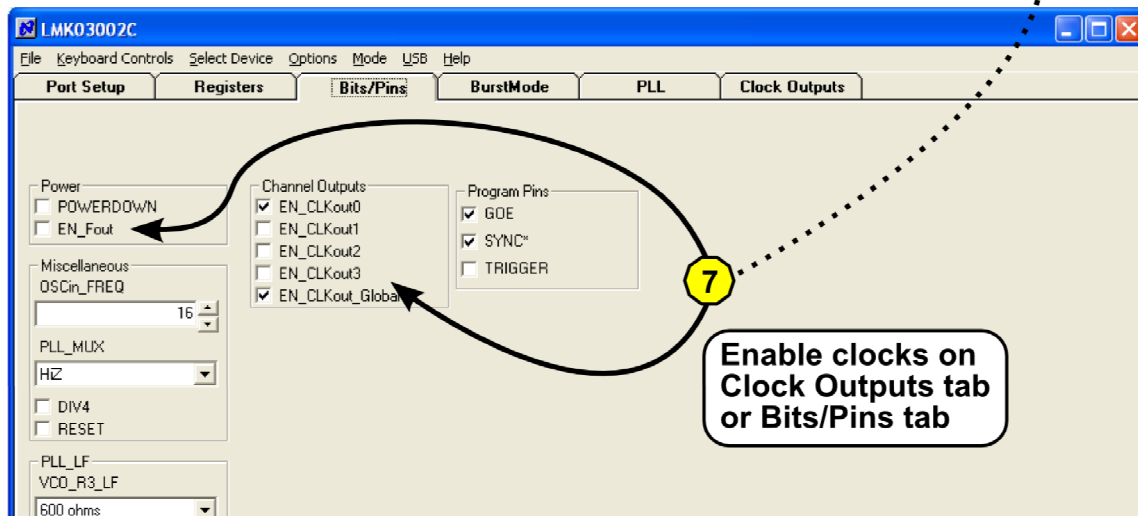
LMK03002C

File Keyboard Controls Select Device Options Mode USB Help

Port Setup | Registers | Bits/Pins | BurstMode | PLL | Clock Outputs

Power
POWERDOWN
EN_Fout

Channel Outputs
EN_CLKout0
EN_CLKout1
EN_CLKout2
EN_CLKout3
EN_CLKout_Global

Program Pins
GOE
SYNC*
TRIGGER

Miscellaneous
OSCin_FREQ
16
PLL_MUX
HiZ
DIV4
RESET

PLL_LF
VCO_R3_LF
600 ohms

7

Enable clocks on Clock Outputs tab or Bits/Pins tab